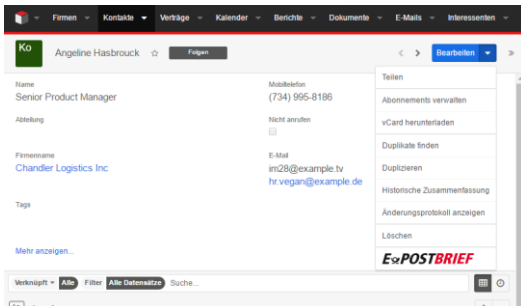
Firmen Kontakte Verträge Kalender Berichte Dokumente E-Mails Interessenten

Ko Angeline Hasbrouck ☆ Folgen

Bearbeiten

Name
Senior Product Manager

Mobiltelefon
(734) 995-8186

Abteilung

Nicht anrufen

Firmenname
Chandler Logistics Inc

E-Mail
im28@example.tv
hr.vegan@example.de

Tags

Mehr anzeigen...

Teilen
Abonnements verwalten
vCard herunterladen
Duplikate finden
Duplizieren
Historische Zusammenfassung
Änderungsprotokoll anzeigen
Löschen
E-POSTBRIEF

Verknüpft Alle Filter Alle Datensätze Suche...